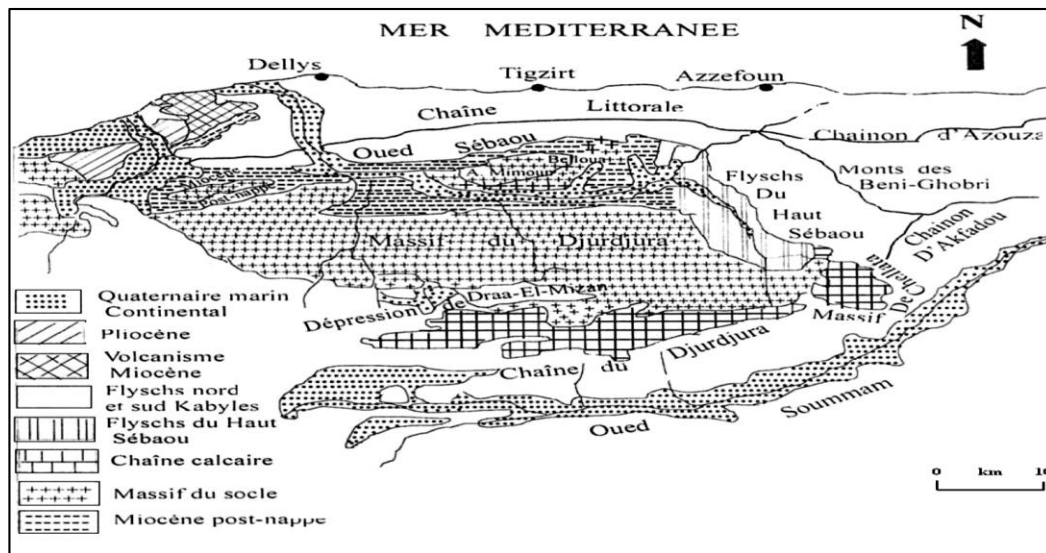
MER MEDITERRANEE

N

Dellys

Tigzirt

Azzefoun

Chaîne Littorale

Chainon d'Azouza

Oued Sébaou

Bellouat

A. Mimoun

Miocène post-nappe

Monts des Beni-Ghobri

Flyschs Du Haut Sébaou

Chainon D'Akfadou

Massif du Djurdjura

Dépression de Draa-El-Mizan

Massif De Chellata

Chaîne du Djurdjura

Soummam

Oued

Quaternaire marin Continental

Pliocène

Volcanisme Miocène

Flyschs nord et sud Kabyles

Flyschs du Haut Sébaou

Chaîne calcaire

Massif du socle

Miocène post-nappe

0 km 1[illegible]